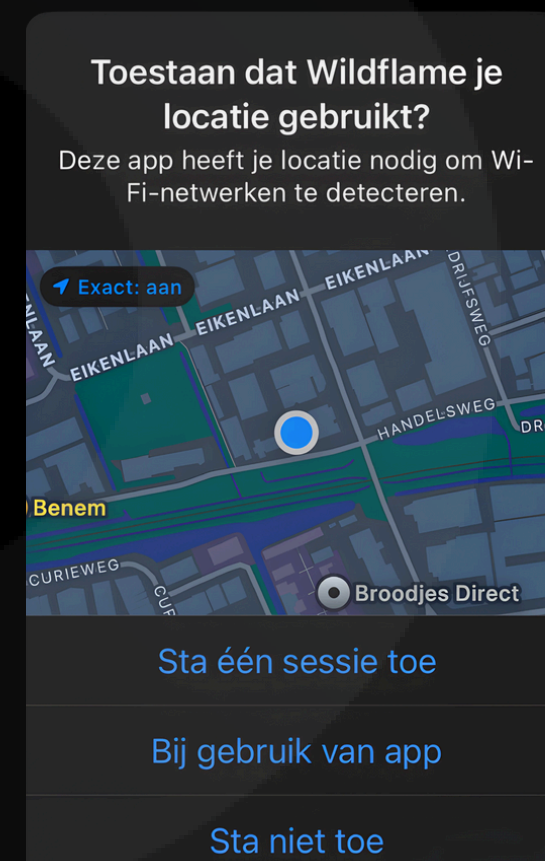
Toestaan dat Wildflame je locatie gebruikt?
Deze app heeft je locatie nodig om Wi-Fi-netwerken te detecteren.

Exact: aan

EIKENLAAN
EIKENLAAN
EIKENLAAN
LAAN
DRIJFSWEG
HANDELSWEG
DR
Benem
CURIEWEG
CU
Broodjes Direct

Sta één sessie toe

Bij gebruik van app

Sta niet toe